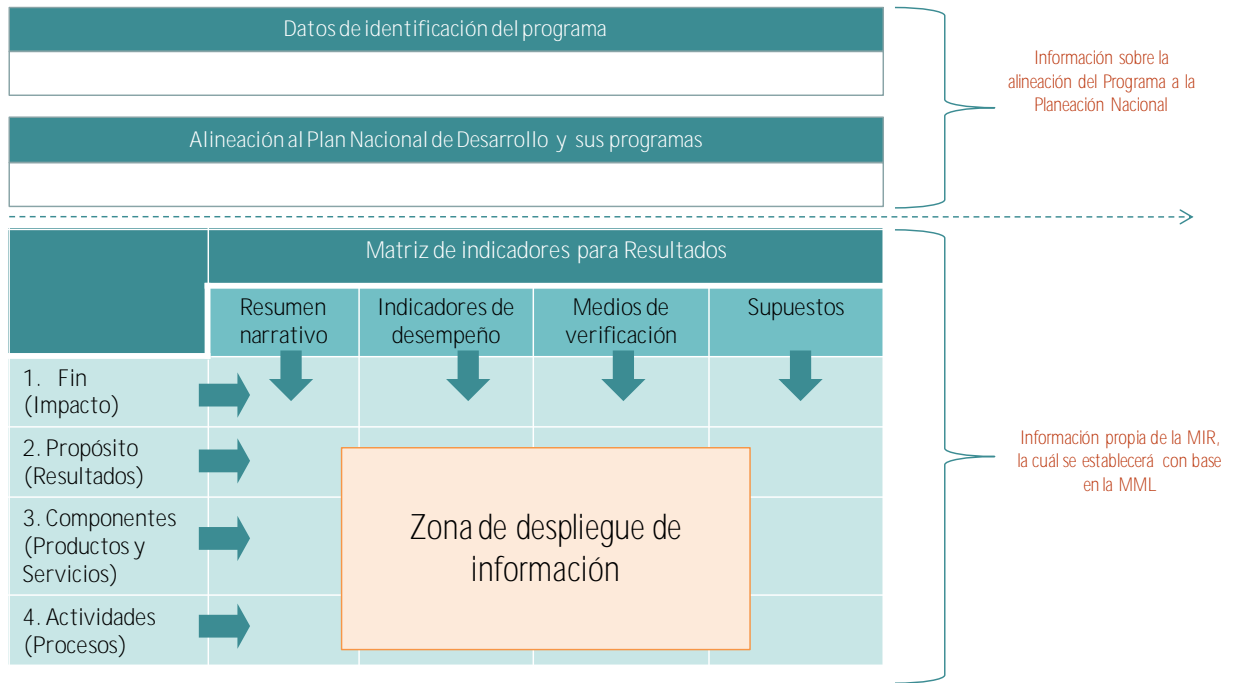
Datos de identificación del programa

Alineación al Plan Nacional de Desarrollo y sus programas

Información sobre la alineación del Programa a la Planeación Nacional

Matriz de indicadores para Resultados

| | Resumen narrativo | Indicadores de desempeño | Medios de verificación | Supuestos |
|---|---|---|---|---|
| 1. Fin (Impacto) | | | | |
| 2. Propósito (Resultados) | | | | |
| 3. Componentes (Productos y Servicios) | | | | |
| 4. Actividades (Procesos) | | | | |

Zona de despliegue de información

Información propia de la MIR, la cuál se establecerá con base en la MML